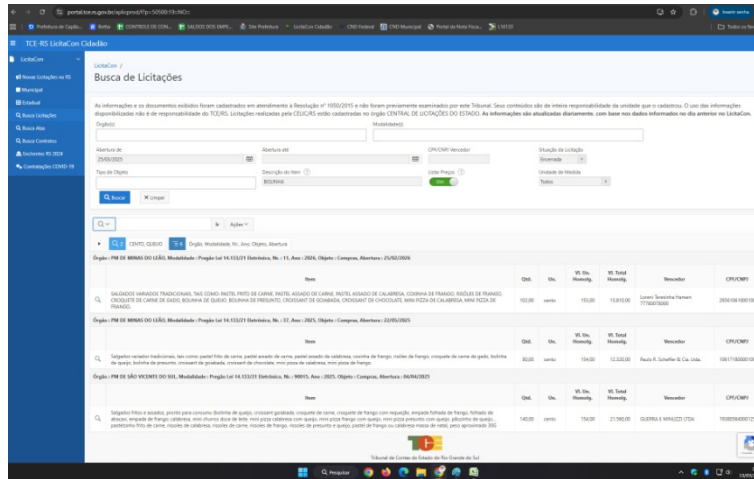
portal.tce.rs.gov.br/aplicprod/f?p=50500:19::NO::

Prefeitura de Capão... Betha CONTROLE DE CON... SALDOS DOS EMPE... Site Prefeitura LicitaCon Cidadão CND Federal CND Municipal Portal da Nota Fisca... LNF33

Todos os fav

TCE-RS LicitaCon Cidadão

LicitaCon
Novas Licitações no RS
Municipal
Estadual
Busca Licitações
Busca Atas
Busca Contratos
Enchentes RS 2024
Contratações COVID-19

LicitaCon /
Busca de Licitações

As informações e os documentos exibidos foram cadastrados em atendimento à Resolução nº 1050/2015 e não foram previamente examinados por este Tribunal. Seus conteúdos são de inteira responsabilidade da unidade que o cadastrou. O uso das informações disponibilizadas não é de responsabilidade do TCE/RS. Licitações realizadas pela CELIC/RS estão cadastradas no órgão CENTRAL DE LICITAÇÕES DO ESTADO. As informações são atualizadas diariamente, com base nos dados informados no dia anterior no LicitaCon.

Órgão(s)
Modalidade(s)
Abertura de
25/03/2025
Abertura até
CPF/CNPJ Vencedor
Situação da Licitação
Encerrada
Tipo de Objeto
Descrição do Item
BOLINHA
Listar Preços
Sim
Unidade de Medida
Todos

Buscar
Limpar

Ações
CENTO, QUEIJO
Órgão, Modalidade, Nr., Ano, Objeto, Abertura

Órgão : PM DE MINAS DO LEÃO, Modalidade : Pregão Lei 14.133/21 Eletrônico, Nr. : 11, Ano : 2026, Objeto : Compras, Abertura : 25/02/2026

| | Item | Qtd. | Un. | Vl. Un. Homolg. | Vl. Total Homolg. | Vencedor | CPF/CNPJ |
|---|---|---|---|---|---|---|---|
| | SALGADOS VARIADOS TRADICIONAIS, TAIS COMO: PASTEL FRITO DE CARNE, PASTEL ASSADO DE CARNE, PASTEL ASSADO DE CALABRESA, COXINHA DE FRANGO, RISÓLES DE FRANGO, CROQUETE DE CARNE DE GADO, BOLINHA DE QUEIJO, BOLINHA DE PRESUNTO, CROISSANT DE GOIABADA, CROISSANT DE CHOCOLATE, MINI PIZZA DE CALABRESA, MINI PIZZA DE FRANGO | 102,00 | cento | 155,00 | 15.810,00 | Loreni Terezinha Hansen 77760478000 | 2856108100010 |

Órgão : PM DE MINAS DO LEÃO, Modalidade : Pregão Lei 14.133/21 Eletrônico, Nr. : 37, Ano : 2025, Objeto : Compras, Abertura : 22/05/2025

| | Item | Qtd. | Un. | Vl. Un. Homolg. | Vl. Total Homolg. | Vencedor | CPF/CNPJ |
|---|---|---|---|---|---|---|---|
| | Salgados variados tradicionais, tais como: pastel frito de carne, pastel assado de carne, pastel assado de calabresa, coxinha de frango, risóles de frango, croquete de carne de gado, bolinha de queijo, bolinha de presunto, croissant de goiabada, croissant de chocolate, mini pizza de calabresa, mini pizza de frango. | 80,00 | cento | 154,00 | 12.320,00 | Paulo R. Scheffer & Cia. Ltda. | 10617183000101 |

Órgão : PM DE SÃO VICENTE DO SUL, Modalidade : Pregão Lei 14.133/21 Eletrônico, Nr. : 90015, Ano : 2025, Objeto : Compras, Abertura : 06/04/2025

| | Item | Qtd. | Un. | Vl. Un. Homolg. | Vl. Total Homolg. | Vencedor | CPF/CNPJ |
|---|---|---|---|---|---|---|---|
| | Salgados fritos e assados, pronto para consumo (bolinha de queijo, croissant goiabada, croquete de carne, croquete de frango com requeijão, empada folhada de frango, folhado de abacaxi, empada de frango calabresa, mini churros doce de leite, mini pizza calabresa com queijo, mini pizza frango com queijo, mini pizza presunto com queijo, pãozinho de queijo, pastelzinho frito de carne, risoles de carne, risoles de frango, risoles de presunto e queijo, pastel de frango ou calabresa massa de retal, peso aproximado 30G | 140,00 | cento | 156,00 | 21.560,00 | GUERRA E MINUZZI LTDA | 19389594000112 |

TCE
Tribunal de Contas do Estado do Rio Grande do Sul

Pesquisar